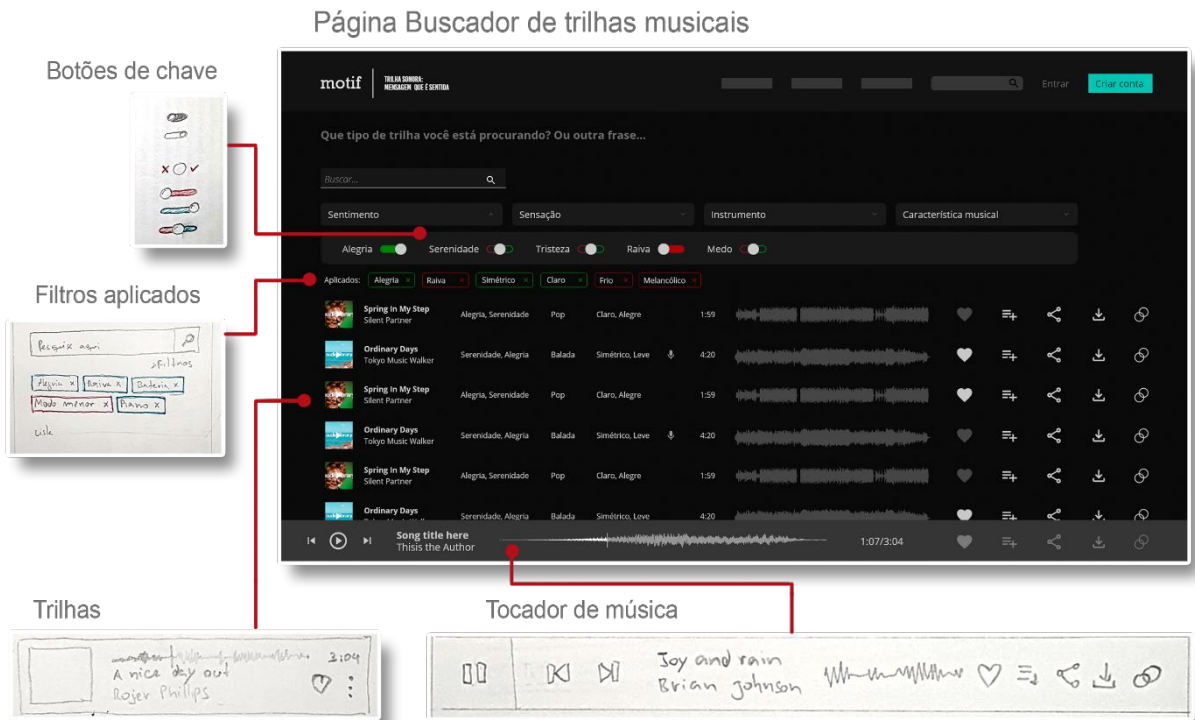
Página Buscador de trilhas musicais

Botões de chave

Filtros aplicados

Pesquise aqui
+Filtros
Alegria × Raiva × Bateria ×
Modo menor × Piano ×
Lista

motif
TRILHA SONORA: MENSAGEM QUE É SENTIDA

Entrar
Criar conta

Que tipo de trilha você está procurando? Ou outra frase...

Buscar...

Sentimento
Sensação
Instrumento
Característica musical

Alegria
Serenidade
Tristeza
Raiva
Medo

Aplicados: Alegria × Raiva × Simétrico × Claro × Frio × Melancólico ×

| | | | | |
|---|---|---|---|---|
| Spring In My Step Silent Partner | Alegria, Serenidade | Pop | Claro, Alegre | 1:59 |
| Ordinary Days Tokyo Music Walker | Serenidade, Alegria | Balada | Simétrico, Leve | 4:20 |
| Spring In My Step Silent Partner | Alegria, Serenidade | Pop | Claro, Alegre | 1:59 |
| Ordinary Days Tokyo Music Walker | Serenidade, Alegria | Balada | Simétrico, Leve | 4:20 |
| Spring In My Step Silent Partner | Alegria, Serenidade | Pop | Claro, Alegre | 1:59 |
| Ordinary Days | Serenidade, Alegria | Balada | Simétrico, Leve | 4:20 |

Song title here
Thisis the Author
1:07/3:04

Trilhas

A nice day out
Rojer Phillips
3:04

Tocador de música

Joy and rain
Brian Johnson